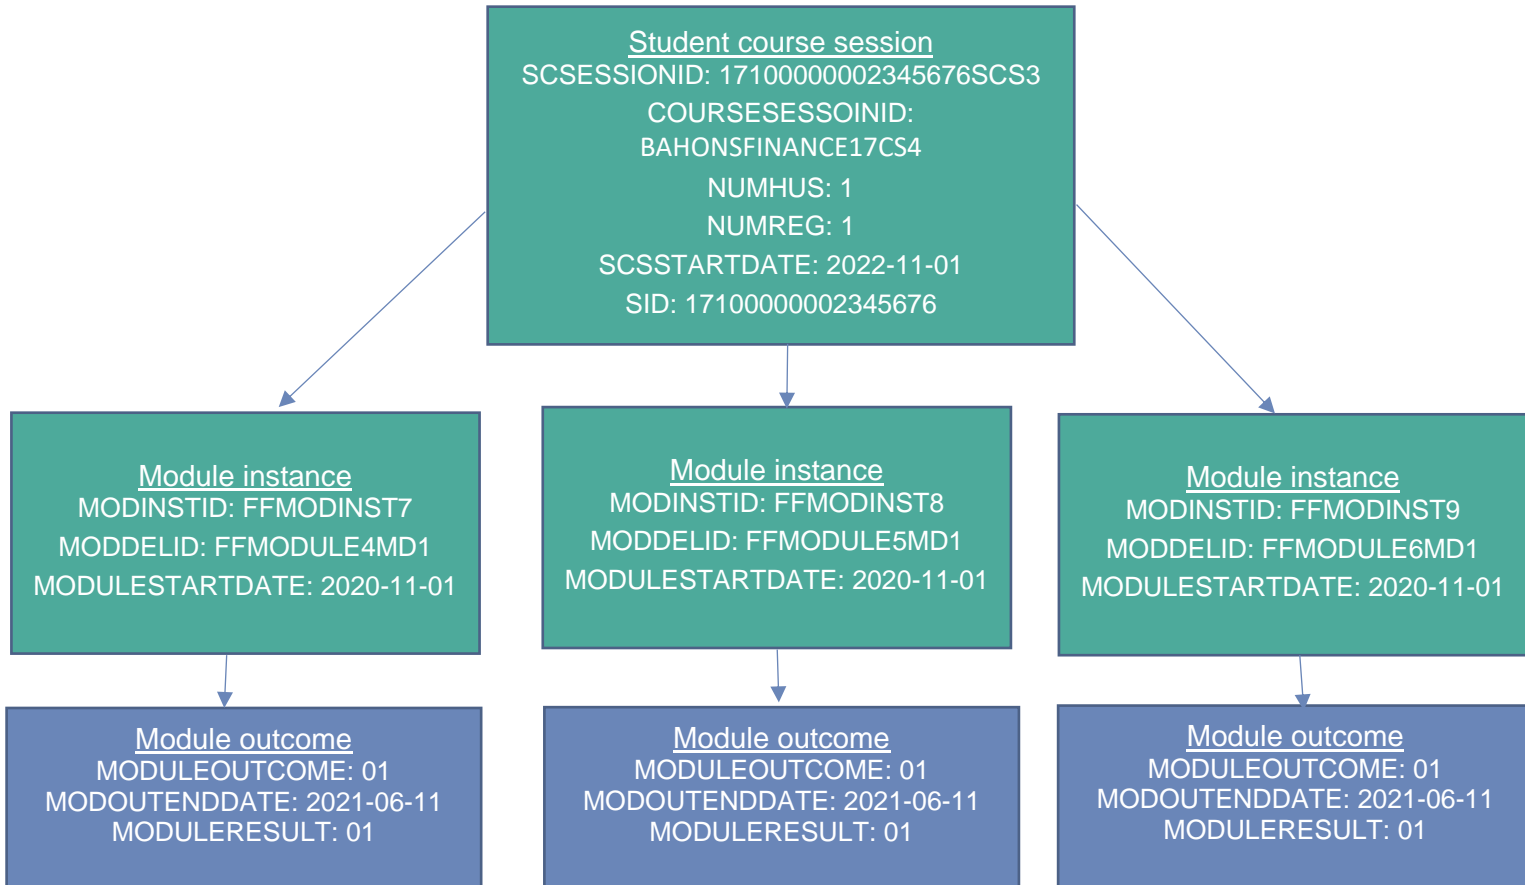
Student course session
SCSESSIONID: 17100000002345676SCS3
COURSESESSOINID: BAHONSFINANCE17CS4
NUMHUS: 1
NUMREG: 1
SCSSTARTDATE: 2022-11-01
SID: 17100000002345676

Module instance
MODINSTID: FFMODINST7
MODDELID: FFMODULE4MD1
MODULESTARTDATE: 2020-11-01

Module instance
MODINSTID: FFMODINST8
MODDELID: FFMODULE5MD1
MODULESTARTDATE: 2020-11-01

Module instance
MODINSTID: FFMODINST9
MODDELID: FFMODULE6MD1
MODULESTARTDATE: 2020-11-01

Module outcome
MODULEOUTCOME: 01
MODOUTENDDATE: 2021-06-11
MODULERESULT: 01

Module outcome
MODULEOUTCOME: 01
MODOUTENDDATE: 2021-06-11
MODULERESULT: 01

Module outcome
MODULEOUTCOME: 01
MODOUTENDDATE: 2021-06-11
MODULERESULT: 01